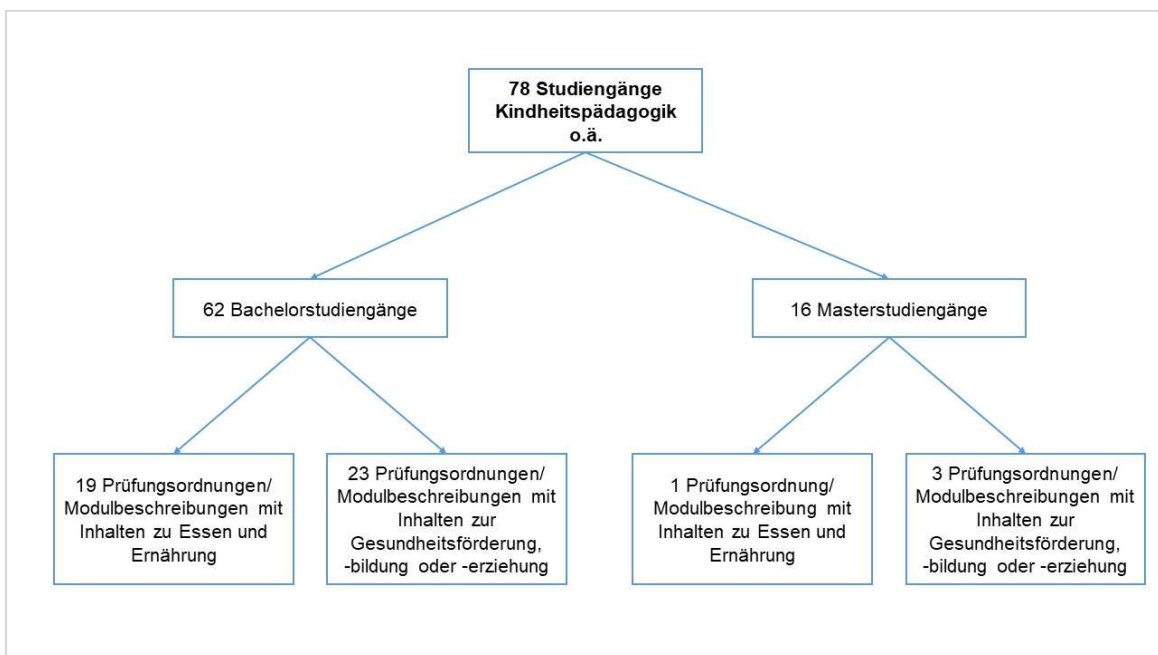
78 Studiengänge Kindheitspädagogik o.ä.

62 Bachelorstudiengänge

16 Masterstudiengänge

19 Prüfungsordnungen/ Modulbeschreibungen mit Inhalten zu Essen und Ernährung

23 Prüfungsordnungen/ Modulbeschreibungen mit Inhalten zur Gesundheitsförderung, -bildung oder -erziehung

1 Prüfungsordnung/ Modulbeschreibung mit Inhalten zu Essen und Ernährung

3 Prüfungsordnungen/ Modulbeschreibungen mit Inhalten zur Gesundheitsförderung, -bildung oder -erziehung